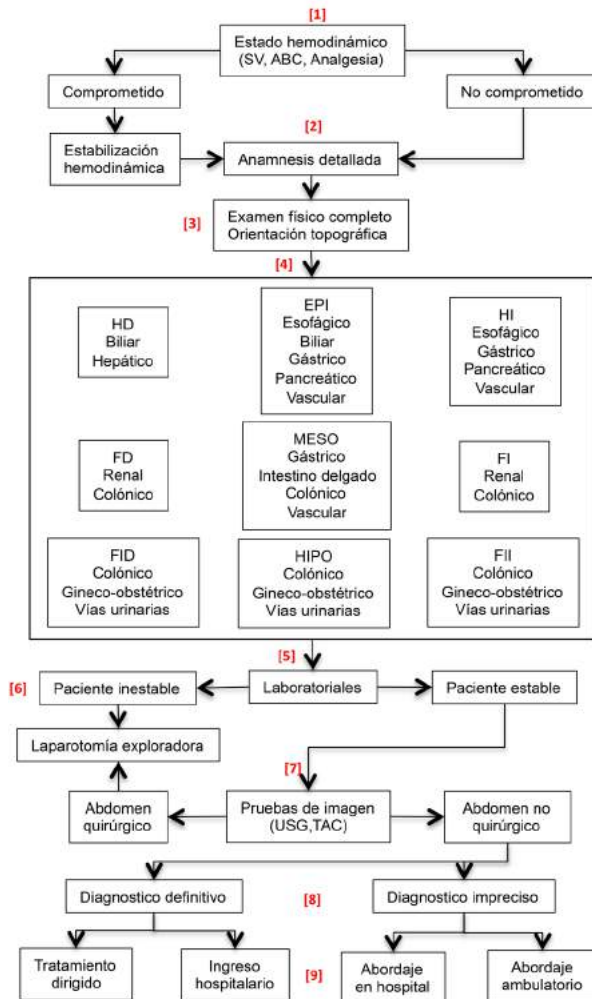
[1]
Estado hemodinámico (SV, ABC, Analgesia)

Comprometido

No comprometido

Estabilización hemodinámica

[2]
Anamnesis detallada

[3]
Examen físico completo
Orientación topográfica

[4]

HD
Biliar
Hepático

EPI
Esofágico
Biliar
Gástrico
Pancreático
Vascular

HI
Esofágico
Gástrico
Pancreático
Vascular

FD
Renal
Colónico

MESO
Gástrico
Intestino delgado
Colónico
Vascular

FI
Renal
Colónico

FID
Colónico
Gineco-obstétrico
Vías urinarias

HIPO
Colónico
Gineco-obstétrico
Vías urinarias

FII
Colónico
Gineco-obstétrico
Vías urinarias

[5]
[6]
Paciente inestable

Laboratoriales

Paciente estable

Laparotomía exploradora

[7]
Abdomen quirúrgico

Pruebas de imagen (USG,TAC)

Abdomen no quirúrgico

Diagnostico definitivo

[8]

Diagnostico impreciso

Tratamiento dirigido

Ingreso hospitalario

[9]

Abordaje en hospital

Abordaje ambulatorio